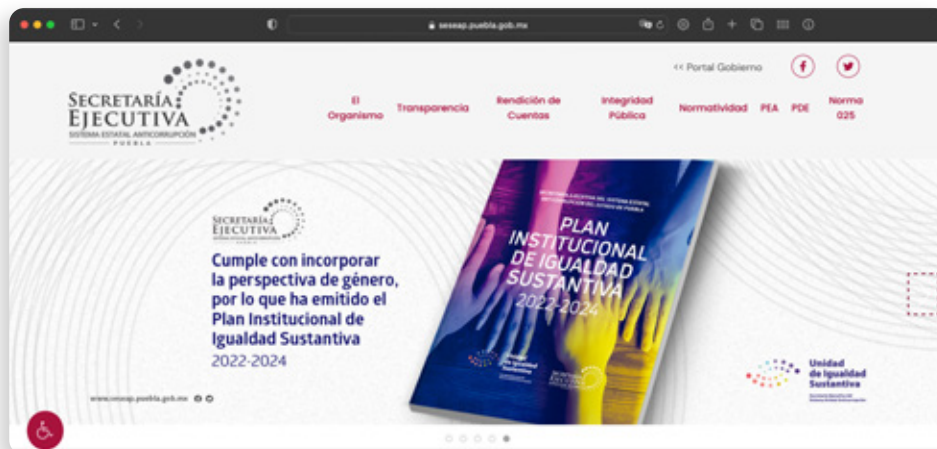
seseap.puebla.gob.mx

SECRETARÍA EJECUTIVA
SISTEMA ESTATAL ANTICORRUPCIÓN
PUEBLA

<< Portal Gobierno

El Organismo Transparencia Rendición de Cuentas Integridad Pública Normatividad PEA PDE Norma 025

SECRETARÍA EJECUTIVA

Cumple con incorporar la perspectiva de género, por lo que ha emitido el Plan Institucional de Igualdad Sustantiva
2022-2024

www.seseap.puebla.gob.mx

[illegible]

PLAN INSTITUCIONAL DE IGUALDAD SUSTANTIVA
2022-2024

Unidad de Igualdad Sustantiva
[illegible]